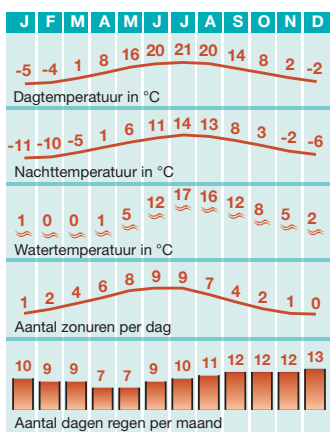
| J | F | M | A | M | J | J | A | S | O | N | D |
|---|---|---|---|---|---|---|---|---|---|---|---|
| -5 | -4 | 1 | 8 | 16 | 20 | 21 | 20 | 14 | 8 | 2 | -2 |

Dagtemperatuur in °C

| -11 | -10 | -5 | 1 | 6 | 11 | 14 | 13 | 8 | 3 | -2 | -6 |
|---|---|---|---|---|---|---|---|---|---|---|---|

Nachttemperatuur in °C

| 1 | 0 | 0 | 1 | 5 | 12 | 17 | 16 | 12 | 8 | 5 | 2 |
|---|---|---|---|---|---|---|---|---|---|---|---|

Watertemperatuur in °C

| 1 | 2 | 4 | 6 | 8 | 9 | 9 | 7 | 4 | 2 | 1 | 0 |
|---|---|---|---|---|---|---|---|---|---|---|---|

Aantal zonuren per dag

| 10 | 9 | 9 | 7 | 7 | 9 | 10 | 11 | 12 | 12 | 12 | 13 |
|---|---|---|---|---|---|---|---|---|---|---|---|

Aantal dagen regen per maand